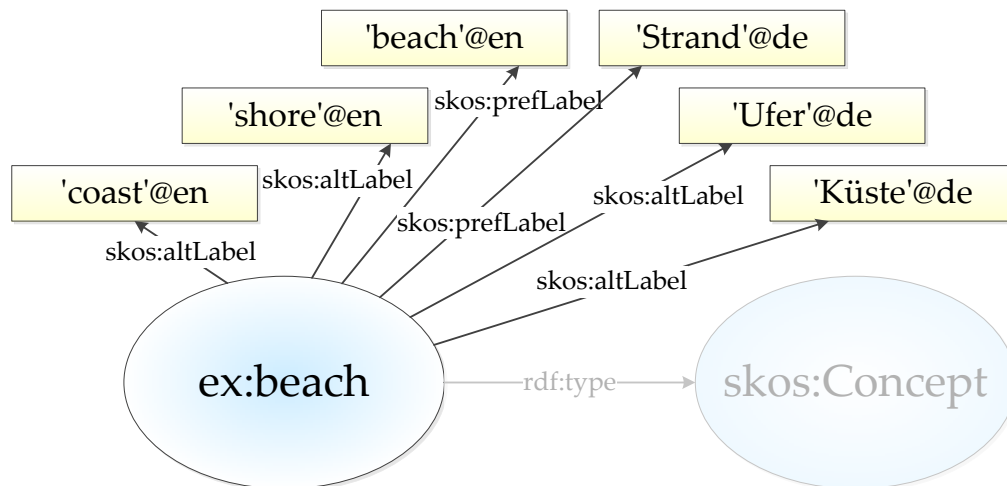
'beach'@en

'Strand'@de

'shore'@en

skos:prefLabel

'Ufer'@de

'coast'@en

skos:altLabel

skos:altLabel

'Küste'@de

skos:prefLabel

skos:altLabel

skos:altLabel

skos:altLabel

ex:beach

rdf:type

skos:Concept